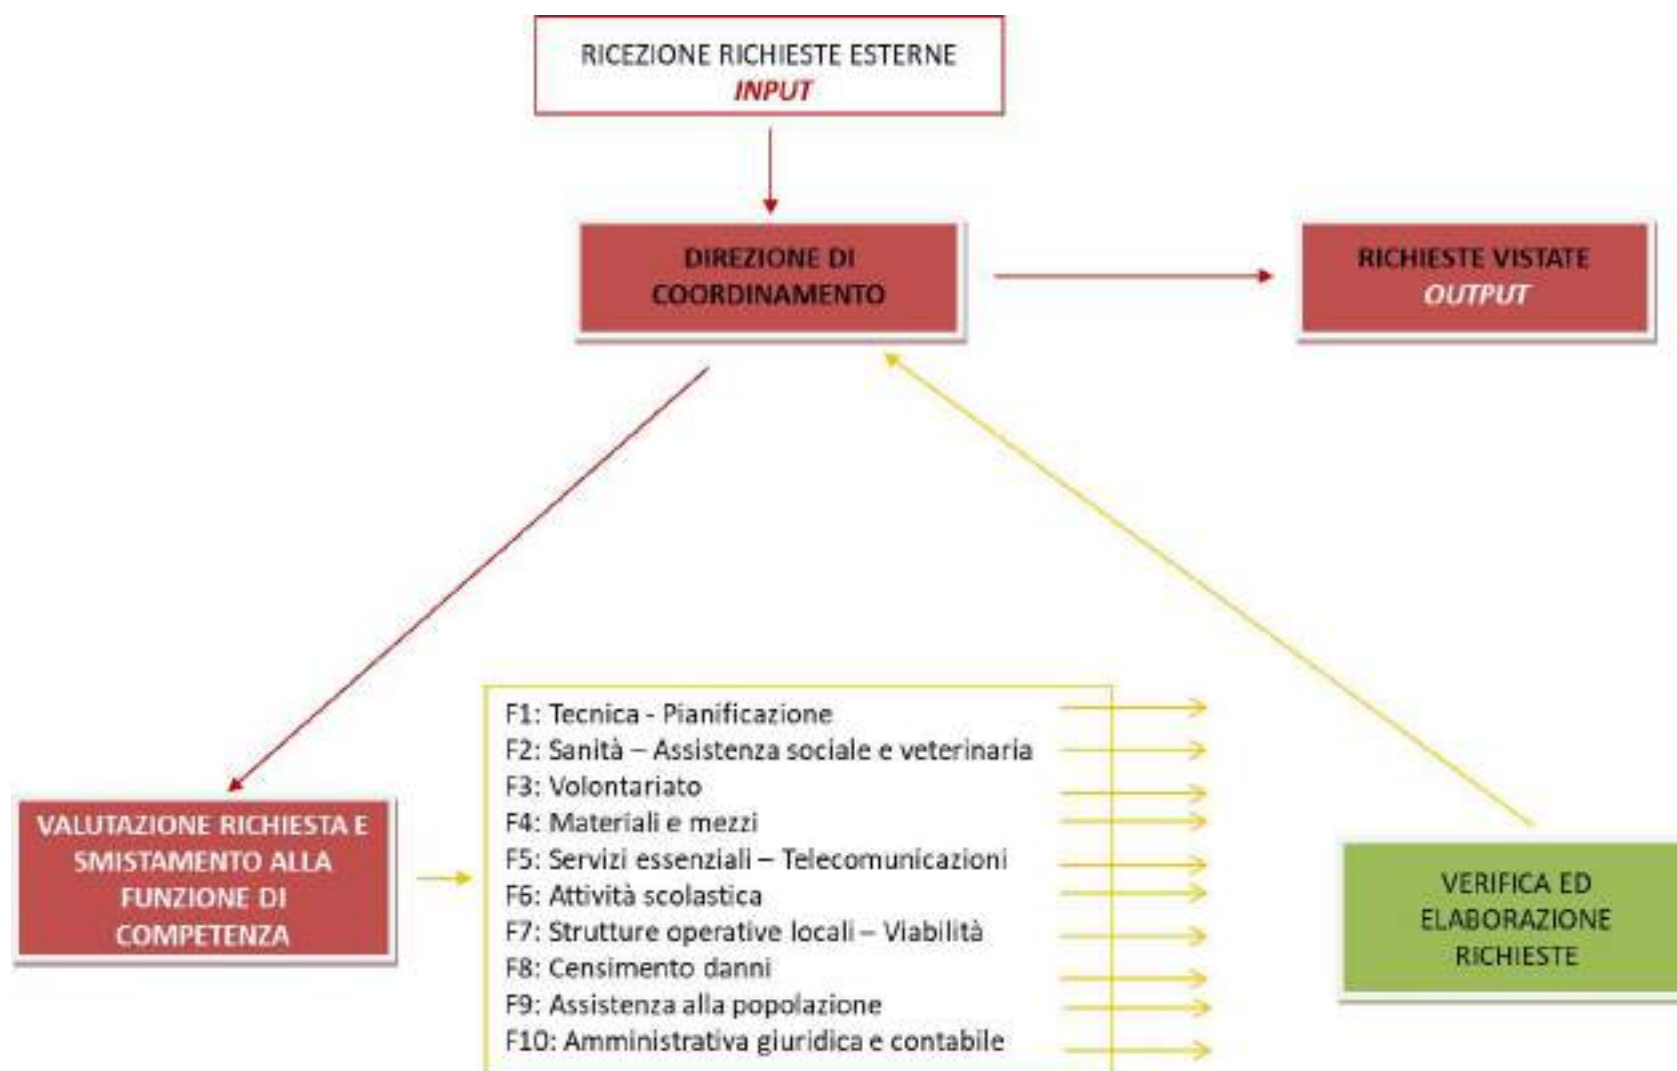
RICEZIONE RICHIESTE ESTERNE
INPUT

DIREZIONE DI COORDINAMENTO

RICHIESTE VISTATE
OUTPUT

VALUTAZIONE RICHIESTA E SMISTAMENTO ALLA FUNZIONE DI COMPETENZA

F1: Tecnica - Pianificazione
F2: Sanità – Assistenza sociale e veterinaria
F3: Volontariato
F4: Materiali e mezzi
F5: Servizi essenziali – Telecomunicazioni
F6: Attività scolastica
F7: Strutture operative locali – Viabilità
F8: Censimento danni
F9: Assistenza alla popolazione
F10: Amministrativa giuridica e contabile

VERIFICA ED ELABORAZIONE RICHIESTE